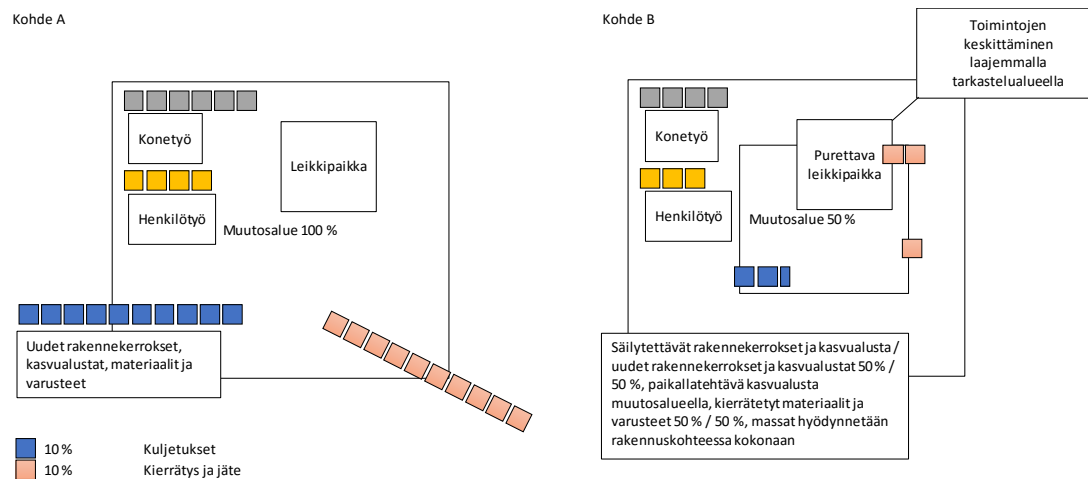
Kohde A

Konetyö

Leikkipaikka

Henkilötyö

Muutosalue 100 %

Uudet rakennekerrokset, kasvualustat, materiaalit ja varusteet

10 % Kuljetukset
10 % Kierrätys ja jäte

Kohde B

Toimintojen keskittäminen laajemmalla tarkastelualueella

Konetyö

Purettava leikkipaikka

Henkilötyö

Muutosalue 50 %

Säilytettävät rakennekerrokset ja kasvualusta / uudet rakennekerrokset ja kasvualustat 50 % / 50 %, paikallatehtävä kasvualusta muutosalueella, kierrätetyt materiaalit ja varusteet 50 % / 50 %, massat hyödynnetään rakennuskohteessa kokonaan